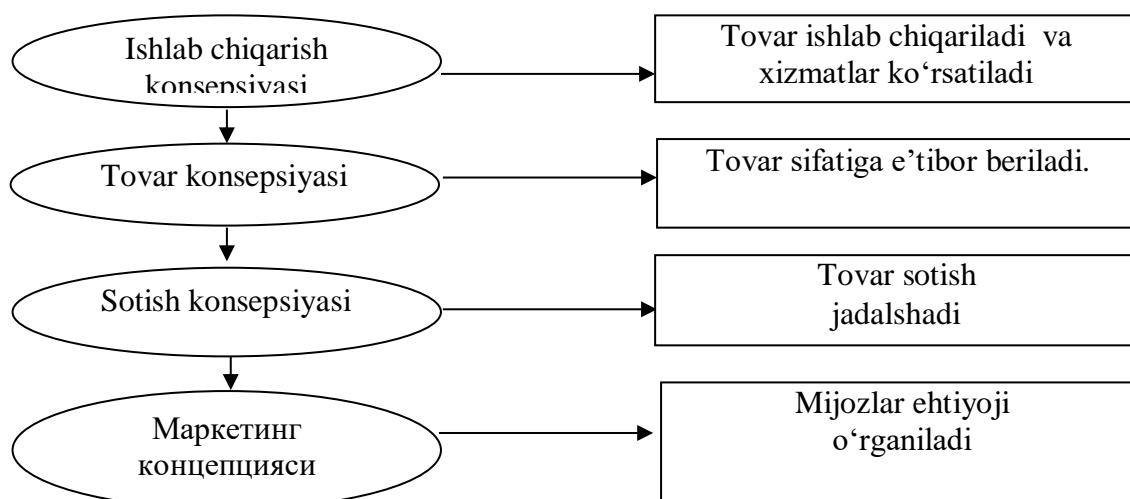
Ishlab chiqarish konsepsiyasi

Tovar ishlab chiqariladi va xizmatlar ko‘rsatiladi

Tovar konsepsiyasi

Tovar sifatiga e’tibor beriladi.

Sotish konsepsiyasi

Tovar sotish jadalshadi

Маркетинг концепцияси

Mijozlar ehtiyoji o‘rganiladi